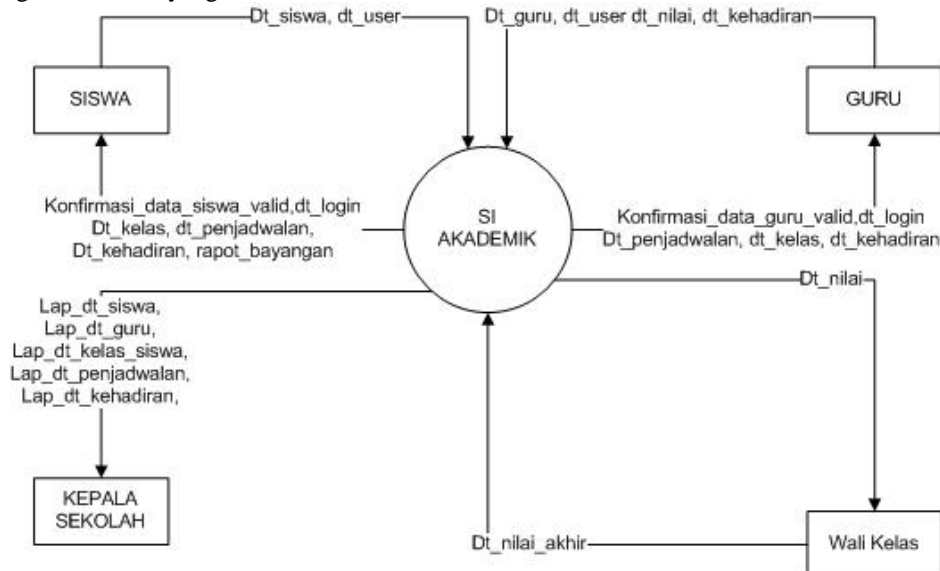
Dt_siswa, dt_user

Dt_guru, dt_user dt_nilai, dt_kehadiran

SISWA

GURU

Konfirmasi_data_siswa_valid,dt_login
Dt_kelas, dt_penjadwalan,
Dt_kehadiran, rapot_bayangan

SI
AKADEMIK

Konfirmasi_data_guru_valid,dt_login
Dt_penjadwalan, dt_kelas, dt_kehadiran

Dt_nilai

Lap_dt_siswa,
Lap_dt_guru,
Lap_dt_kelas_siswa,
Lap_dt_penjadwalan,
Lap_dt_kehadiran,

KEPALA
SEKOLAH

Dt_nilai_akhir

Wali Kelas